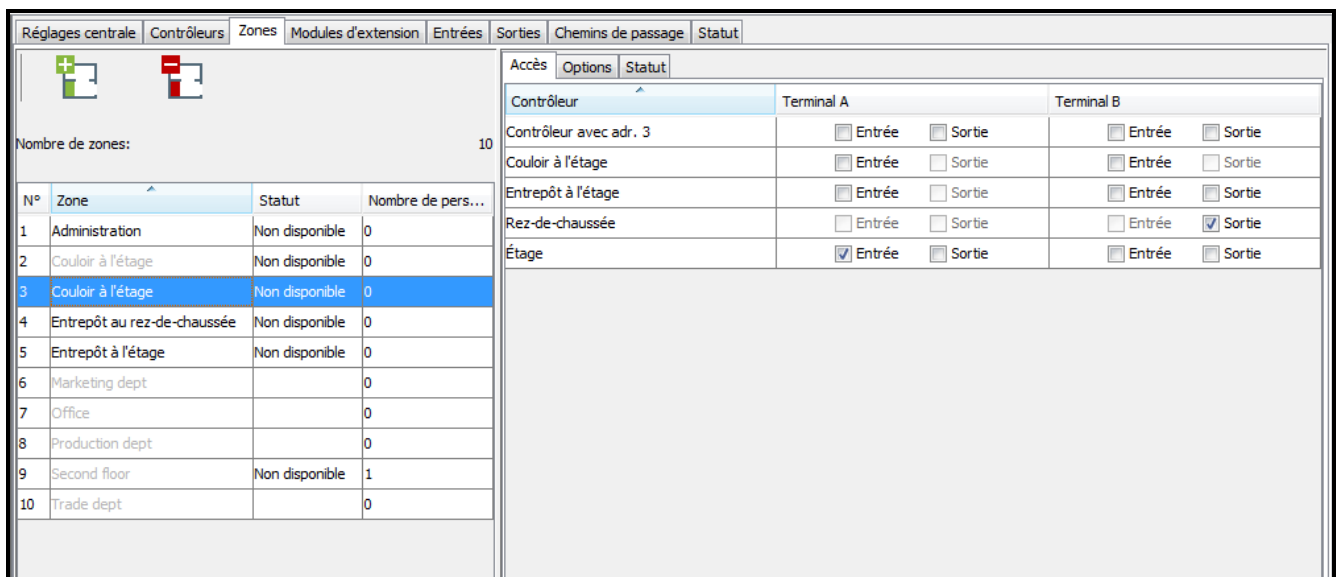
Réglages centrale | Contrôleurs | Zones | Modules d'extension | Entrées | Sorties | Chemins de passage | Statut

Nombre de zones: 10

| N° | Zone | Statut | Nombre de pers... |
|---|---|---|---|
| 1 | Administration | Non disponible | 0 |
| 2 | Couloir à l'étage | Non disponible | 0 |
| 3 | Couloir à l'étage | Non disponible | 0 |
| 4 | Entrepôt au rez-de-chaussée | Non disponible | 0 |
| 5 | Entrepôt à l'étage | Non disponible | 0 |
| 6 | Marketing dept | | 0 |
| 7 | Office | | 0 |
| 8 | Production dept | | 0 |
| 9 | Second floor | Non disponible | 1 |
| 10 | Trade dept | | 0 |

Accès | Options | Statut

| Contrôleur | Terminal A | | Terminal B | |
|---|---|---|---|---|
| Contrôleur avec adr. 3 | Entrée | Sortie | Entrée | Sortie |
| Couloir à l'étage | Entrée | Sortie | Entrée | Sortie |
| Entrepôt à l'étage | Entrée | Sortie | Entrée | Sortie |
| Rez-de-chaussée | Entrée | Sortie | Entrée | Sortie |
| Étage | Entrée | Sortie | Entrée | Sortie |